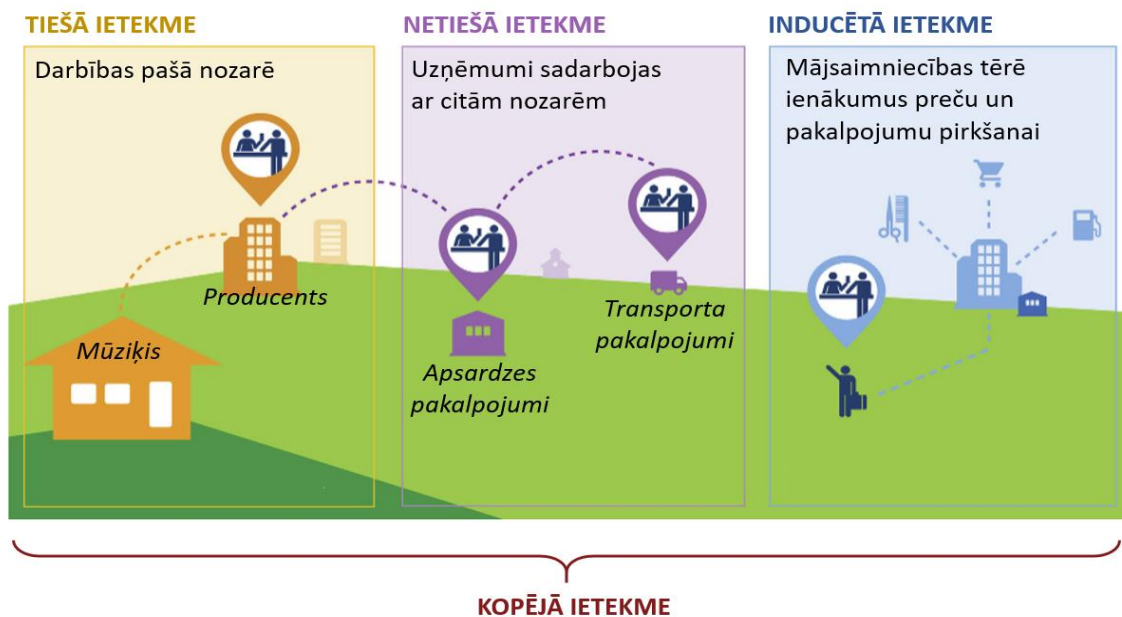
TIEŠĀ IETEKME

Darbības pašā nozarē

Producents

Mūziķis

NETIEŠĀ IETEKME

Uzņēmumi sadarbojas ar citām nozarēm

Apsardzes pakalpojumi

Transporta pakalpojumi

INDUCĒTĀ IETEKME

Mājsaimniecības tērē ienākumus preču un pakalpojumu pirkšanai

KOPĒJĀ IETEKME